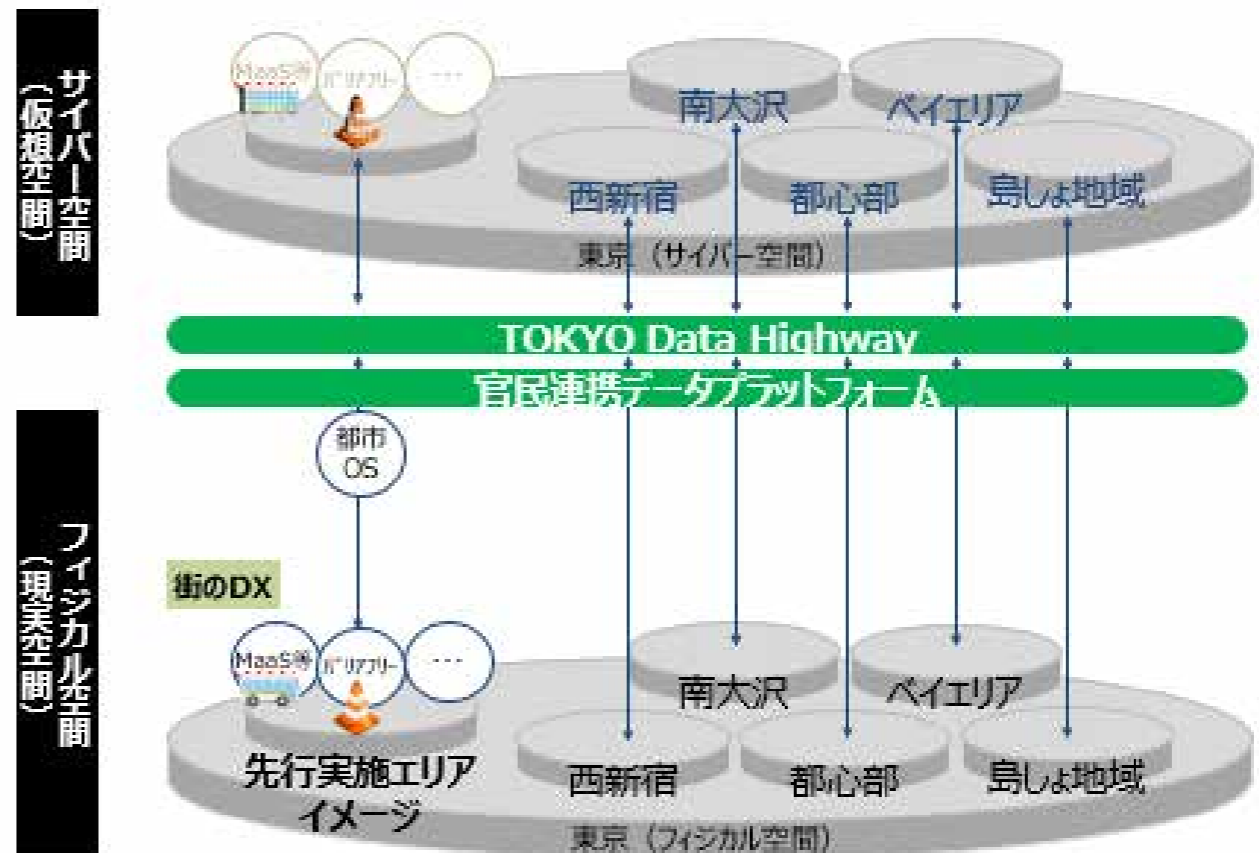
サイバー空間（仮想空間）

MaaS等

バリアフリー

…

南大沢

ベイエリア

西新宿

都心部

島しょ地域

東京（サイバー空間）

TOKYO Data Highway

官民連携データプラットフォーム

フィジカル空間（現実空間）

都市OS

街のDX

MaaS等

バリアフリー

…

南大沢

ベイエリア

先行実施エリアイメージ

西新宿

都心部

島しょ地域

東京（フィジカル空間）